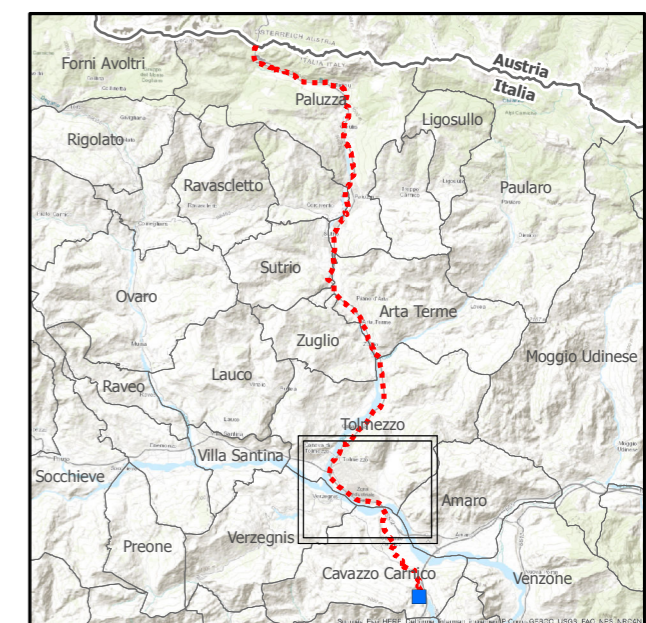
ÖSTERREICH AUSTRIA
ITALIA ITALY
Austria
Italia
Forni Avoltri
Paluzza
Ligosullo
Rigolato
Ravascletto
Paularo
Sutrio
Ovaro
Arta Terme
Zuglio
Moggio Udinese
Raveo
Lauco
Tolmezzo
Socchieve
Villa Santina
Amaro
Preone
Verzegnis
Cavazzo Carnico
Venzone
Sources: Esri, HERE, DeLorme, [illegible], GEBCO, USGS, FAO, NPS, NRCAN